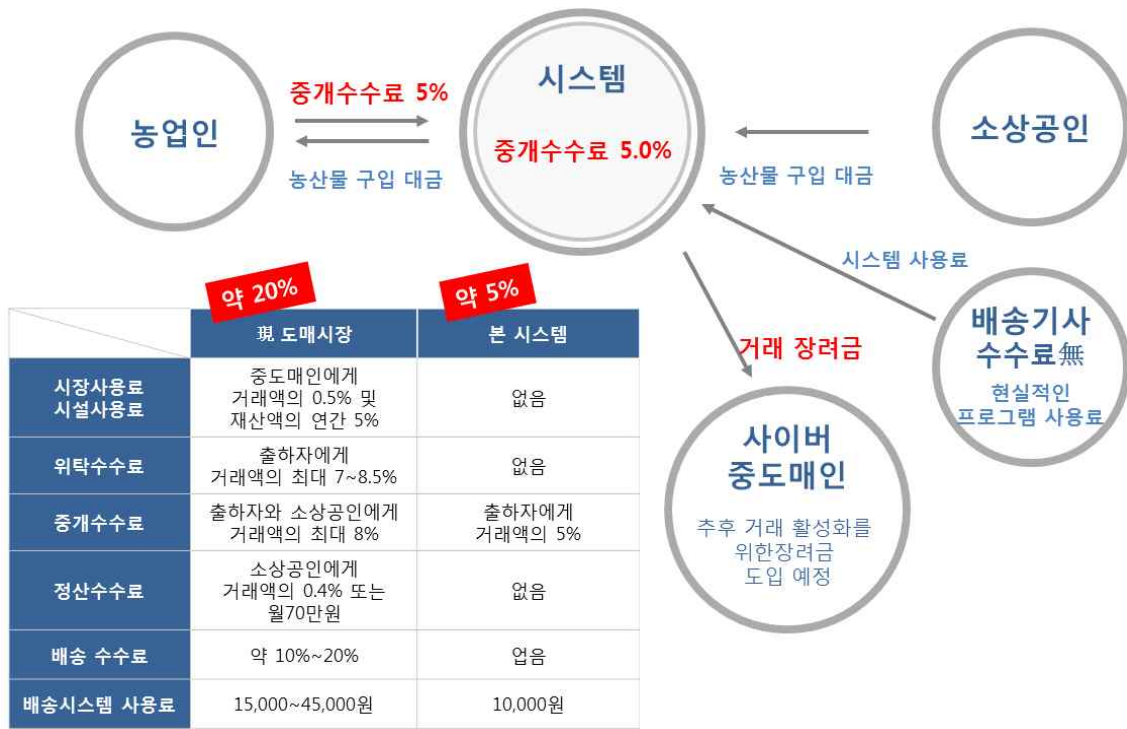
농업인

중개수수료 5%

농산물 구입 대금

시스템

중개수수료 5.0%

농산물 구입 대금

소상공인

시스템 사용료

배송기사 수수료無

현실적인 프로그램 사용료

거래 장려금

사이버 중도매인

추후 거래 활성화를 위한장려금 도입 예정

약 20%

약 5%

| | 現 도매시장 | 본 시스템 |
|---|---|---|
| 시장사용료 시설사용료 | 중도매인에게 거래액의 0.5% 및 재산액의 연간 5% | 없음 |
| 위탁수수료 | 출하자에게 거래액의 최대 7~8.5% | 없음 |
| 중개수수료 | 출하자와 소상공인에게 거래액의 최대 8% | 출하자에게 거래액의 5% |
| 정산수수료 | 소상공인에게 거래액의 0.4% 또는 월70만원 | 없음 |
| 배송 수수료 | 약 10%~20% | 업음 |
| 배송시스템 사용료 | 15,000~45,000원 | 10,000원 |